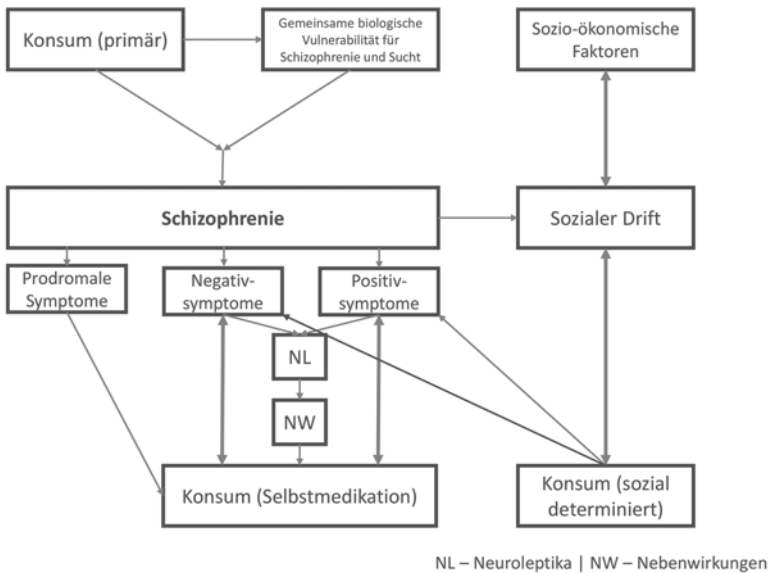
Konsum (primär)

Gemeinsame biologische Vulnerabilität für Schizophrenie und Sucht

Sozio-ökonomische Faktoren

Schizophrenie

Sozialer Drift

Prodromale Symptome

Negativ-symptome

Positiv-symptome

NL

NW

Konsum (Selbstmedikation)

Konsum (sozial determiniert)

NL – Neuroleptika | NW – Nebenwirkungen